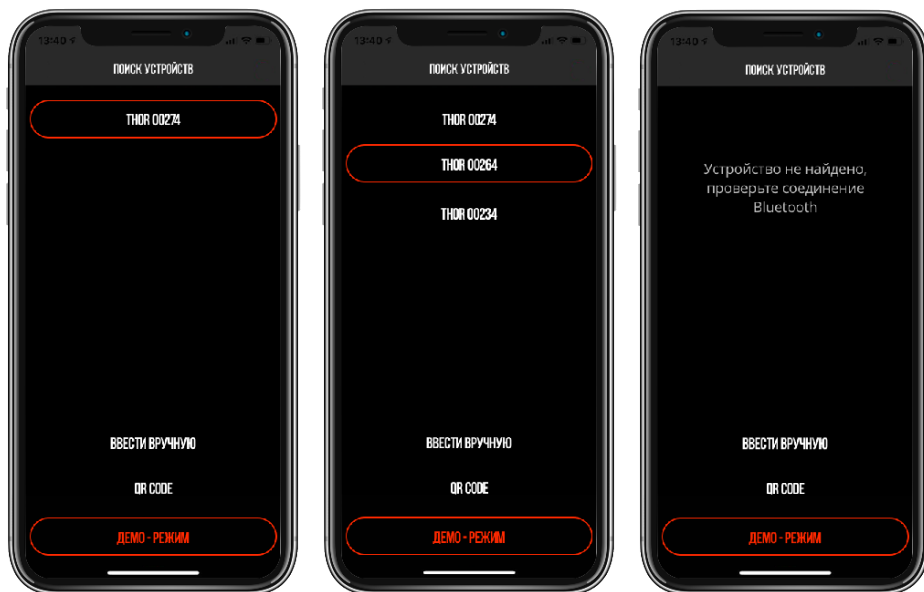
13:40
ПОИСК УСТРОЙСТВ
THOR 00274
ВВЕСТИ ВРУЧНУЮ
QR CODE
ДЕМО - РЕЖИМ

13:40
ПОИСК УСТРОЙСТВ
THOR 00274
THOR 00264
THOR 00234
ВВЕСТИ ВРУЧНУЮ
QR CODE
ДЕМО - РЕЖИМ

13:40
ПОИСК УСТРОЙСТВ
Устройство не найдено, проверьте соединение Bluetooth
ВВЕСТИ ВРУЧНУЮ
QR CODE
ДЕМО - РЕЖИМ